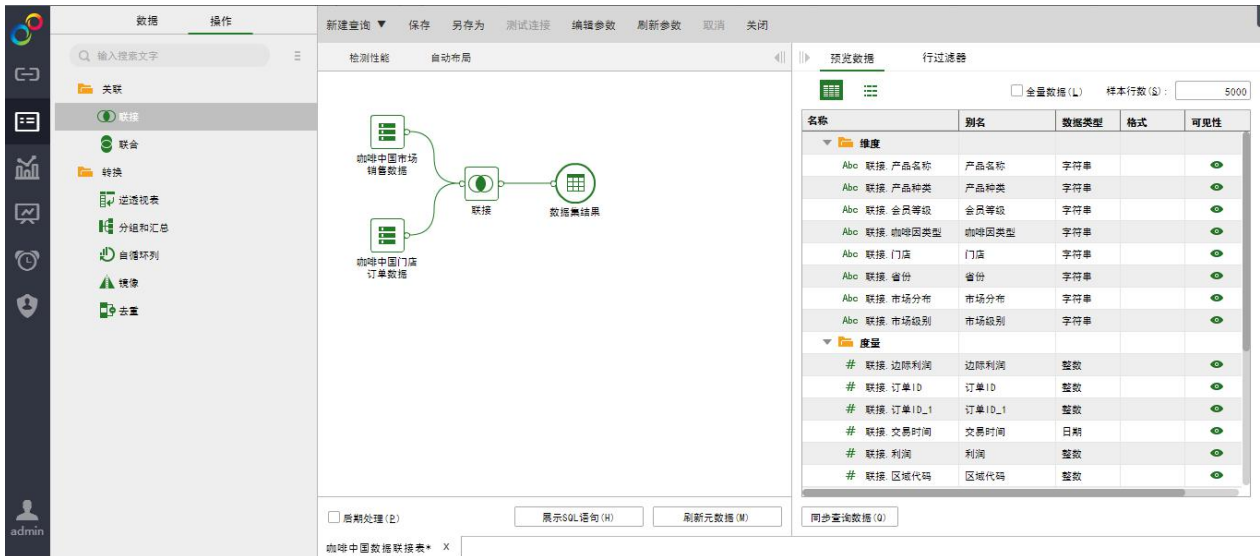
数据 操作

输入搜索文字

关联
联接
联合
转换
逆透视表
分组和汇总
自循环列
镜像
去重

admin

新建查询 ▼ 保存 另存为 测试连接 编辑参数 刷新参数 取消 关闭

检测性能 自动布局

咖啡中国市场销售数据
联接
数据集结果
咖啡中国门店订单数据

后期处理(P) 展示SQL语句(H) 刷新元数据(M)

咖啡中国数据联接表* X

预览数据 行过滤器

全量数据(L) 样本行数(S): 5000

| 名称 | 别名 | 数据类型 | 格式 | 可见性 |
|---|---|---|---|---|
| 维度 | | | | |
| Abc 联接.产品名称 | 产品名称 | 字符串 | | |
| Abc 联接.产品种类 | 产品种类 | 字符串 | | |
| Abc 联接.会员等级 | 会员等级 | 字符串 | | |
| Abc 联接.咖啡因类型 | 咖啡因类型 | 字符串 | | |
| Abc 联接.门店 | 门店 | 字符串 | | |
| Abc 联接.省份 | 省份 | 字符串 | | |
| Abc 联接.市场分布 | 市场分布 | 字符串 | | |
| Abc 联接.市场级别 | 市场级别 | 字符串 | | |
| 度量 | | | | |
| # 联接.边际利润 | 边际利润 | 整数 | | |
| # 联接.订单ID | 订单ID | 整数 | | |
| # 联接.订单ID_1 | 订单ID_1 | 整数 | | |
| # 联接.交易时间 | 交易时间 | 日期 | | |
| # 联接.利润 | 利润 | 整数 | | |
| # 联接.区域代码 | 区域代码 | 整数 | | |

同步查询数据(Q)